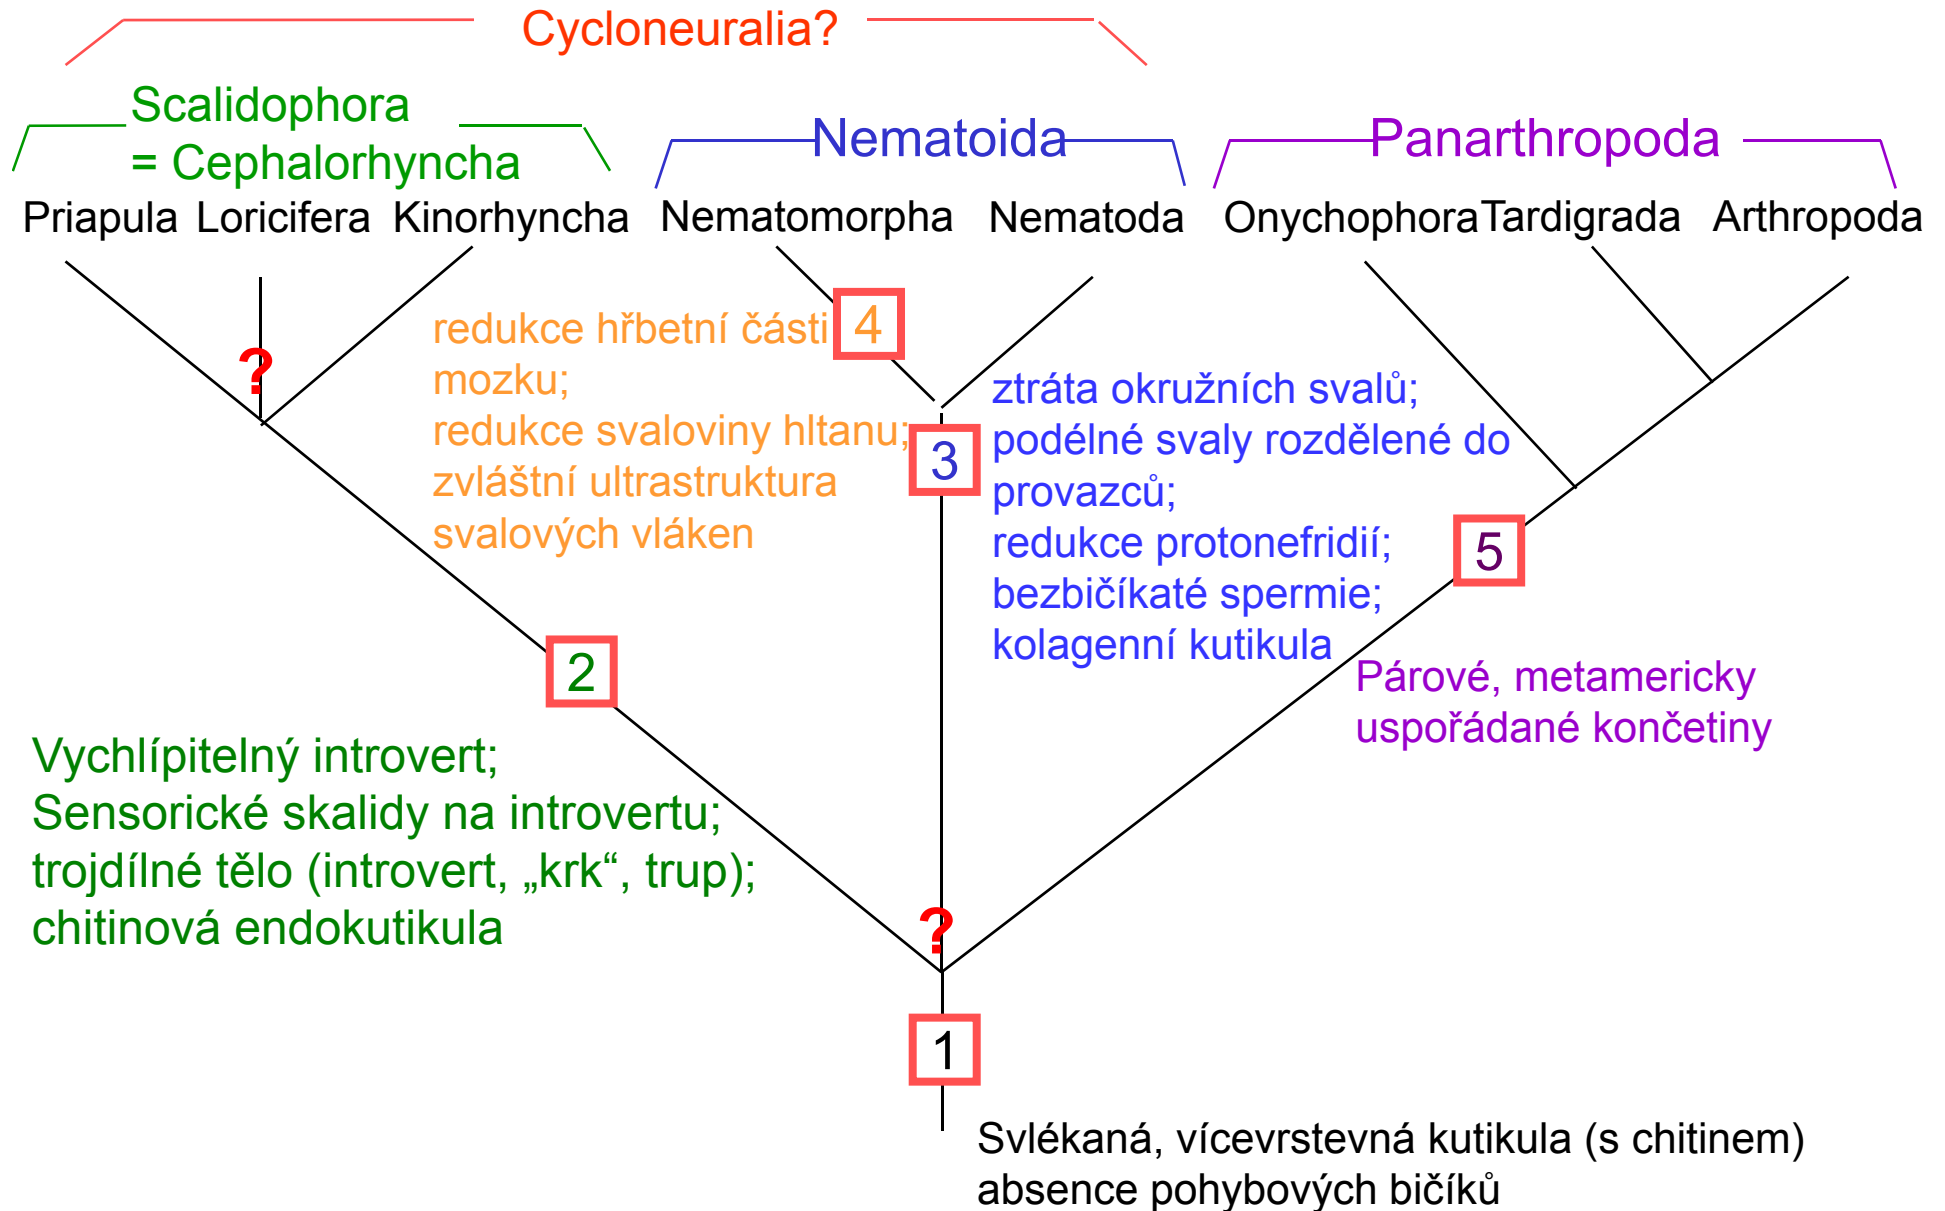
Cycloneuralia?

Scalidophora
= Cephalorhyncha

Nematoida

Panarthropoda

Priapula Loricifera Kinorhyncha Nematomorpha Nematoda Onychophora Tardigrada Arthropoda

?

redukce hřbetní části mozku; redukce svaloviny hltanu; zvláštní ultrastruktura svalových vláken

4

3

ztráta okružních svalů; podélné svaly rozdělené do provazců; redukce protonefridií; bezbičíkaté spermie; kolagenní kutikula

5

Párové, metamericky uspořádané končetiny

2

Vychlípitelný introvert;
Sensorické skalidy na introvertu;
trojdílné tělo (introvert, „krk“, trup);
chitinová endokutikula

?

1

Svlékaná, vícevrstevná kutikula (s chitinem)
absence pohybových bičíků